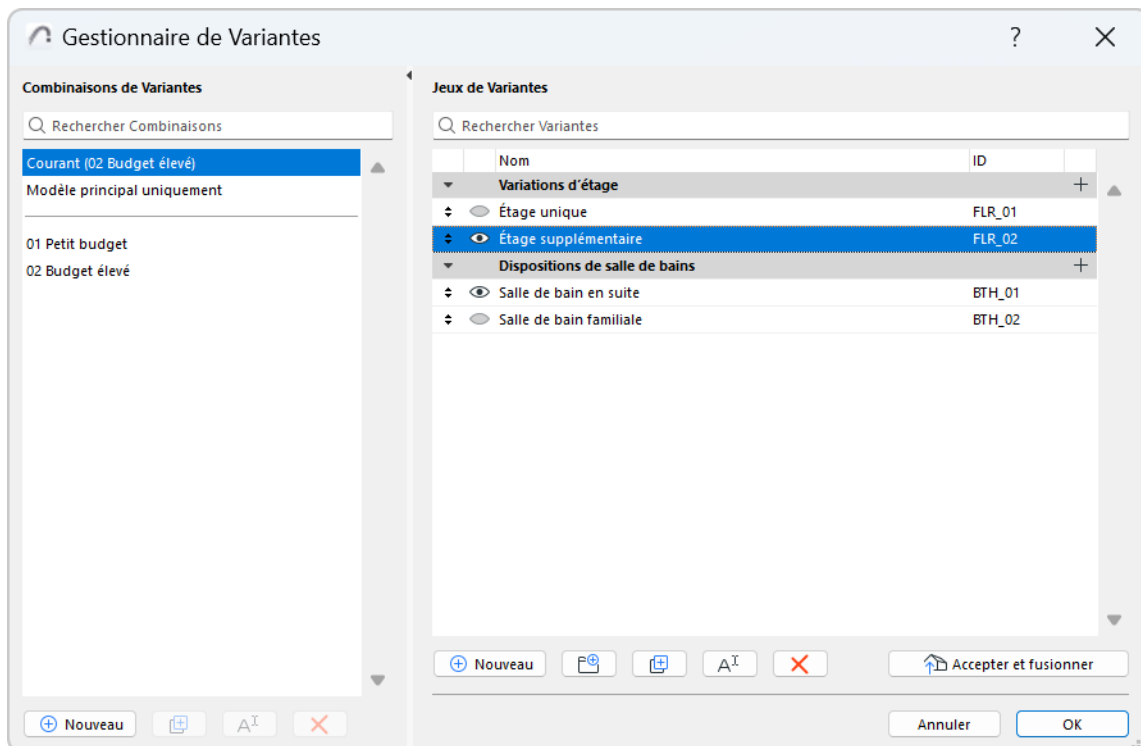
Gestionnaire de Variantes

?

Combinaisons de Variantes

Rechercher Combinaisons

Courant (02 Budget élevé)
Modèle principal uniquement

01 Petit budget
02 Budget élevé

Nouveau

Jeux de Variantes

Rechercher Variantes

| Nom | ID |
|---|---|
| Variations d'étage | |
| Étage unique | FLR_01 |
| Étage supplémentaire | FLR_02 |
| Dispositions de salle de bains | |
| Salle de bain en suite | BTH_01 |
| Salle de bain familiale | BTH_02 |

Nouveau

Accepter et fusionner

Annuler

OK